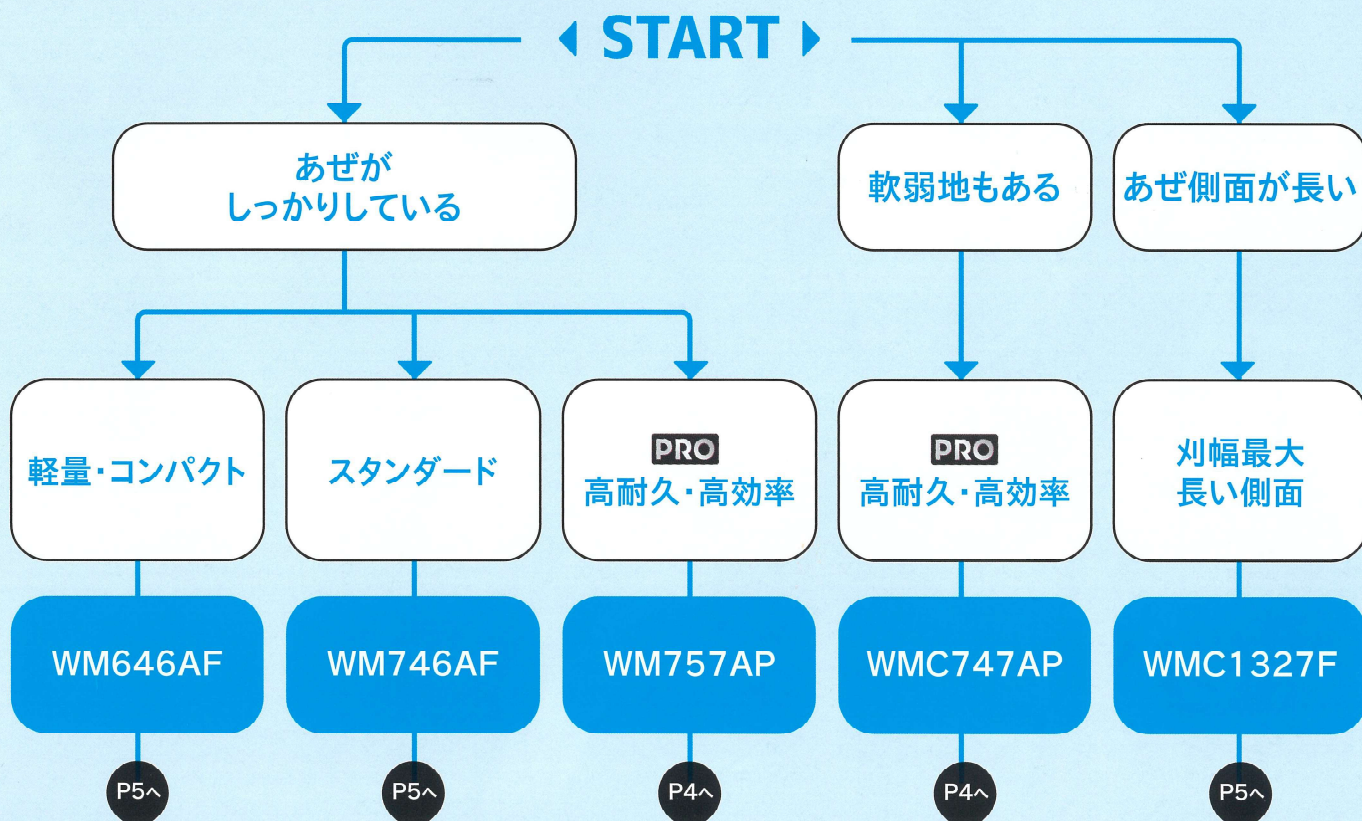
START

あぜが しっかりしている

軟弱地もある

あぜ側面が長い

軽量・コンパクト

スタンダード

PRO
高耐久・高効率

PRO
高耐久・高効率

刈幅最大
長い側面

WM646AF

WM746AF

WM757AP

WMC747AP

WMC1327F

P5へ

P5へ

P4へ

P4へ

P5へ